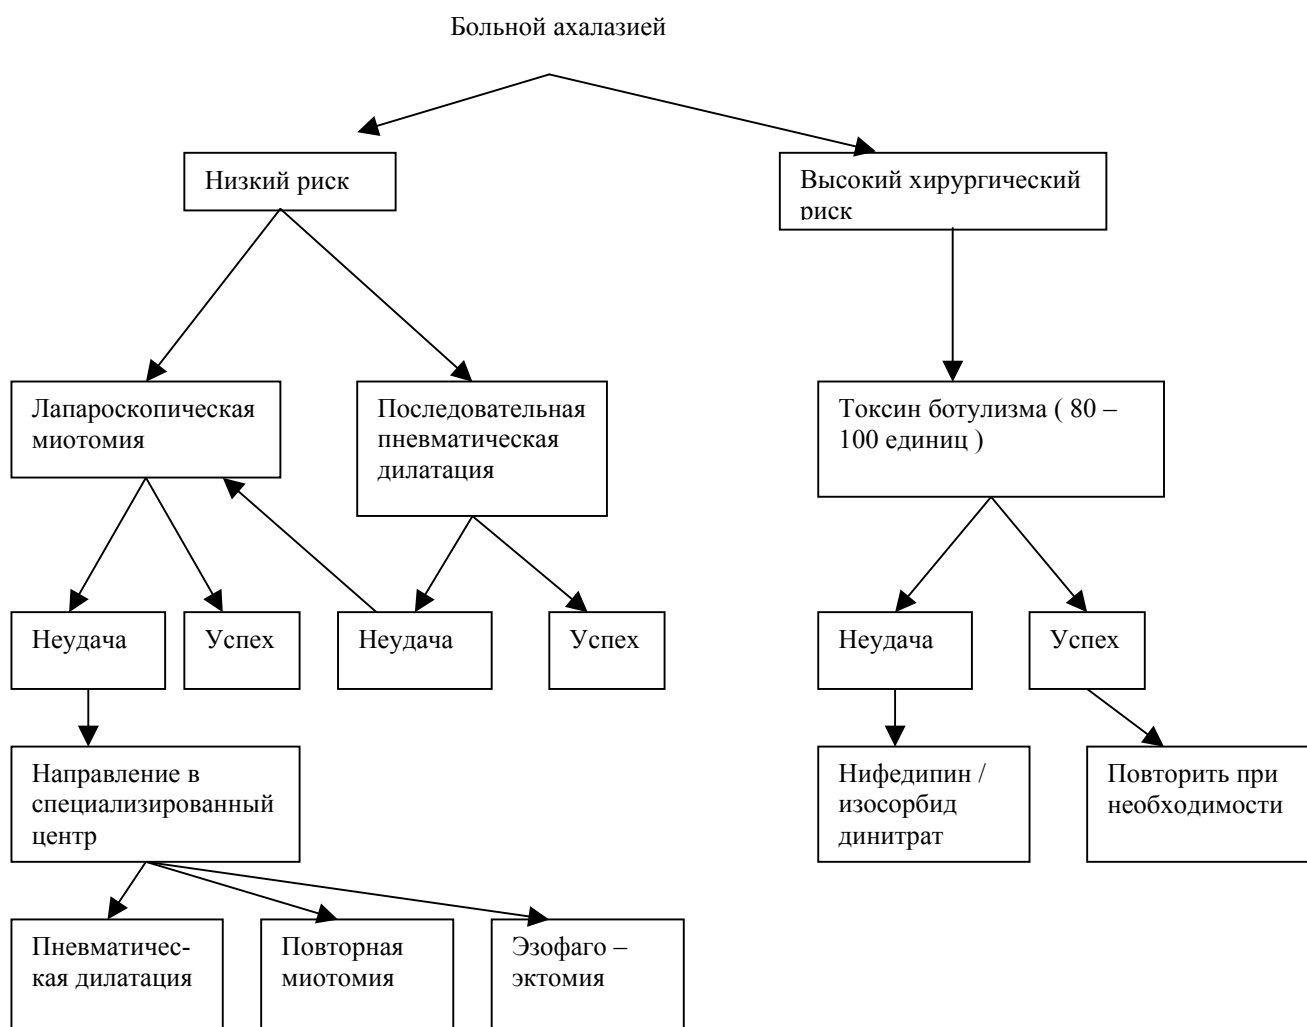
Больной ахалазией

Низкий риск

Высокий хирургический риск

Лапароскопическая миотомия

Последовательная пневматическая дилатация

Токсин ботулизма ( 80 – 100 единиц )

Неудача

Успех

Неудача

Успех

Неудача

Успех

Направление в специализированный центр

Нифедипин / изосорбид динитрат

Повторить при необходимости

Пневматическая дилатация

Повторная миотомия

Эзофаго – эктомия